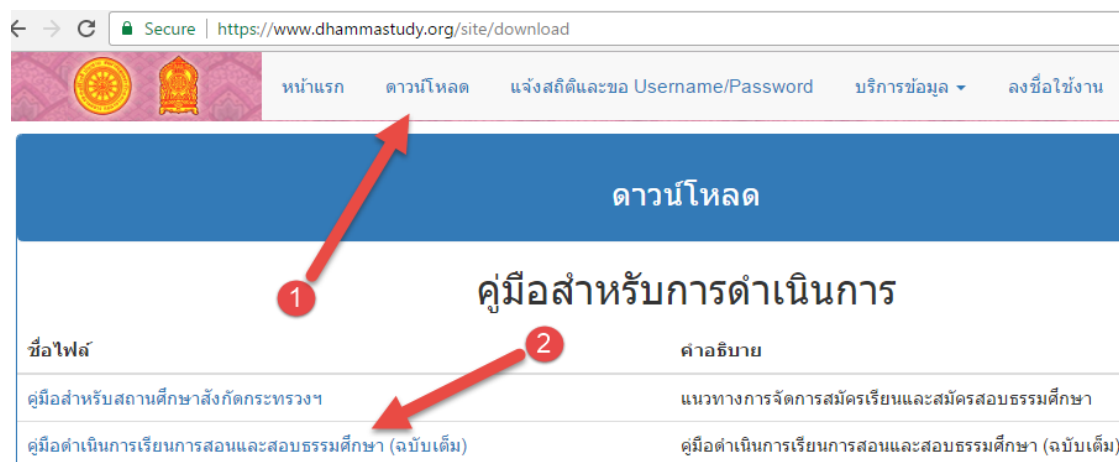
Secure | https://www.dhammastudy.org/site/download

หน้าแรก ดาวน์โหลด แจ้งสถิติและขอ Username/Password บริการข้อมูล ▾ ลงชื่อใช้งาน

ดาวน์โหลด

1

คู่มือสำหรับการดำเนินการ

2

| ชื่อไฟล์ | คำอธิบาย |
|---|---|
| คู่มือสำหรับสถานศึกษาสังกัดกระทรวงฯ | แนวทางการจัดการสมัครเรียนและสมัครสอบธรรมศึกษา |
| คู่มือดำเนินการเรียนการสอนและสอบธรรมศึกษา (ฉบับเต็ม) | คู่มือดำเนินการเรียนการสอนและสอบธรรมศึกษา (ฉบับเต็ม) |